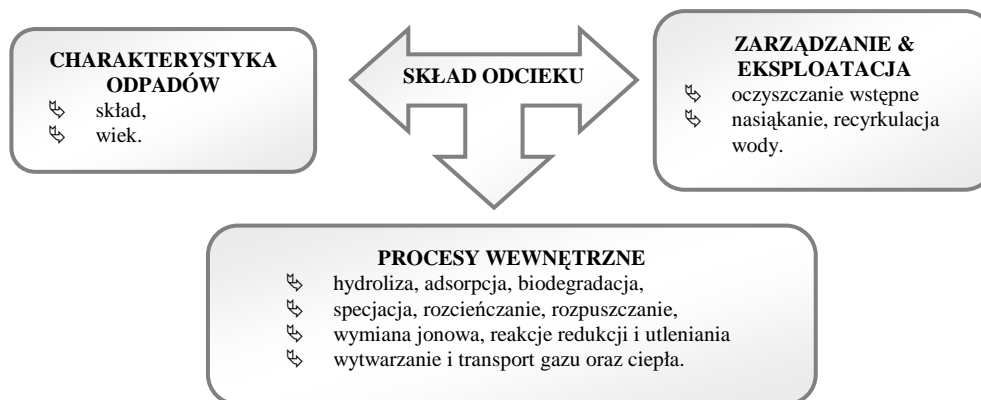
CHARAKTERYSTYKA ODPADÓW
- skład,
- wiek.

SKŁAD ODCIEKU

ZARZĄDZANIE & EKSPLOATACJA
- oczyszczanie wstępne
- nasiąkanie, recyrkulacja wody.

PROCESY WEWNĘTRZNE
- hydroliza, adsorpcja, biodegradacja,
- specjacja, rozcieńczanie, rozpuszczanie,
- wymiana jonowa, reakcje redukcji i utleniania
- wytwarzanie i transport gazu oraz ciepła.